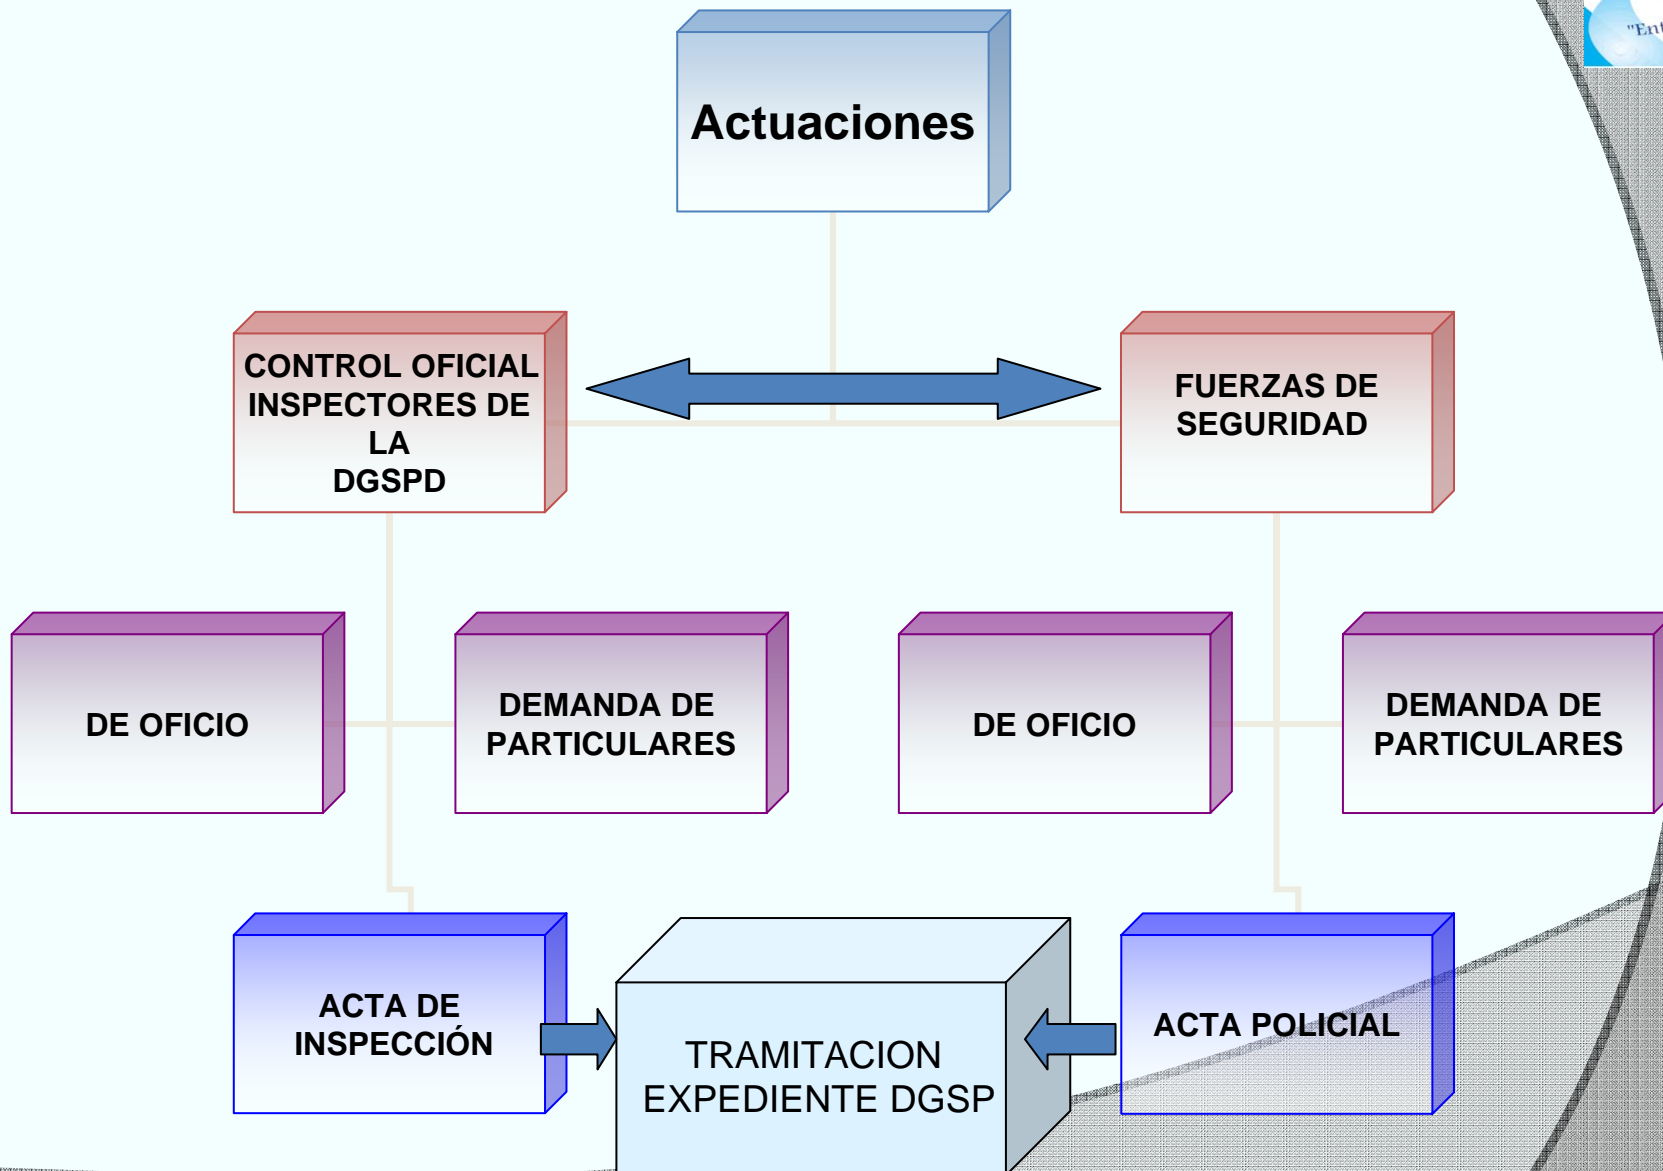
"Ent

Actuaciones

CONTROL OFICIAL INSPECTORES DE LA DGSPD

FUERZAS DE SEGURIDAD

DE OFICIO

DEMANDA DE PARTICULARES

DE OFICIO

DEMANDA DE PARTICULARES

ACTA DE INSPECCIÓN

TRAMITACION EXPEDIENTE DGSP

ACTA POLICIAL